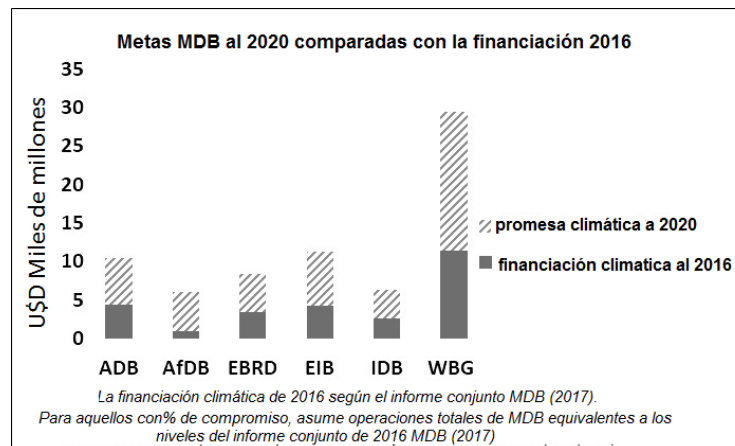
Metas MDB al 2020 comparadas con la financiación 2016

U$D Miles de millones

35
30
25
20
15
10
5
0

ADB AfDB EBRD EIB IDB WBG

promesa climática a 2020
financiación climatica al 2016

La financiación climática de 2016 según el informe conjunto MDB (2017).
Para aquellos con% de compromiso, asume operaciones totales de MDB equivalentes a los niveles del informe conjunto de 2016 MDB (2017)
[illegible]